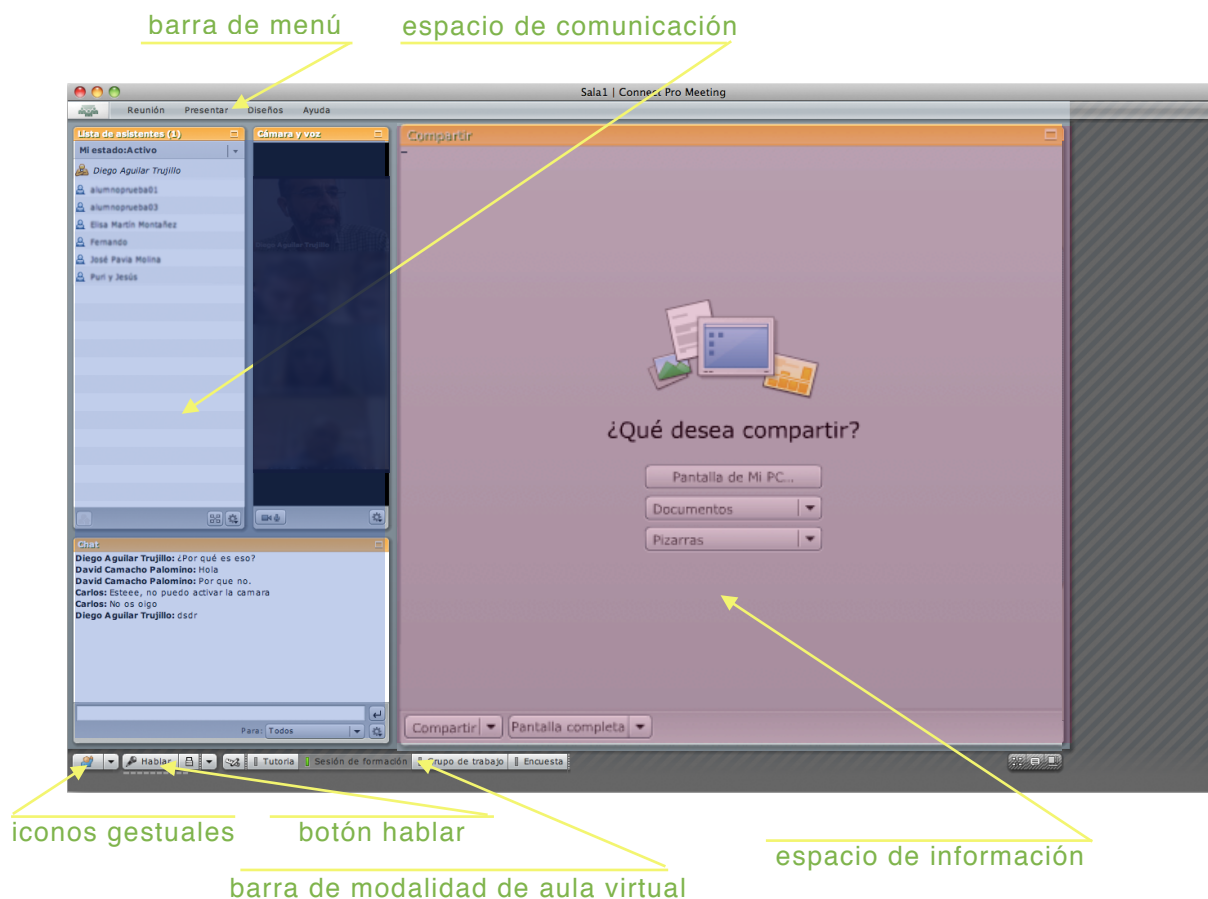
barra de menú

espacio de comunicación

Sala1 | Connect Pro Meeting

Reunión Presentar Diseños Ayuda

Lista de asistentes (1)

Mi estado:Activo

Diego Aguilar Trujillo
alumnoprueba01
alumnoprueba03
Elisa Martín Montañez
Fernando
José Pavía Molina
Puri y Jesús

Cámara y voz

Diego Aguilar Trujillo

Compartir

¿Qué desea compartir?

Pantalla de Mi PC...

Documentos

Pizarras

Chat

Diego Aguilar Trujillo: ¿Por qué es eso?
David Camacho Palomino: Hola
David Camacho Palomino: Por que no.
Carlos: Esteee, no puedo activar la camara
Carlos: No os oigo
Diego Aguilar Trujillo: dsdr

Para: Todos

Compartir Pantalla completa

Hablar Tutoría Sesión de formación Grupo de trabajo Encuesta

iconos gestuales

botón hablar

espacio de información

barra de modalidad de aula virtual